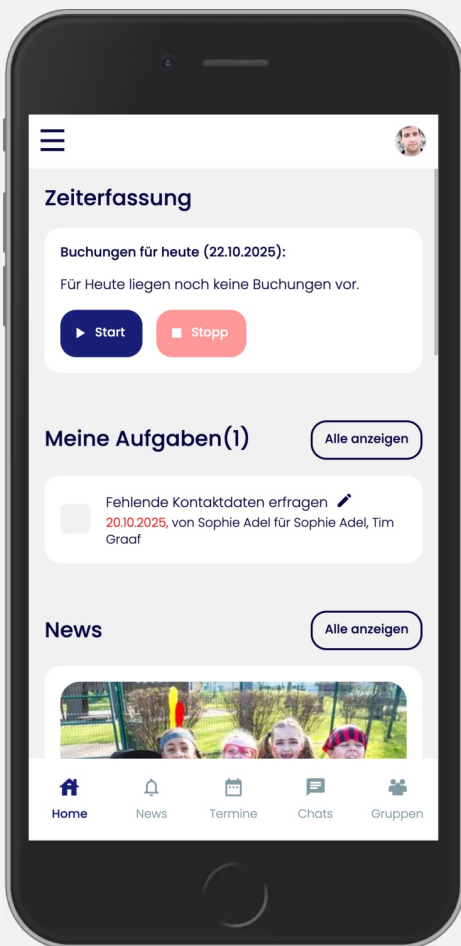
Zeiterfassung

Buchungen für heute (22.10.2025):

Für Heute liegen noch keine Buchungen vor.

Start

Stopp

Meine Aufgaben(1)

Alle anzeigen

Fehlende Kontaktdaten erfragen

20.10.2025, von Sophie Adel für Sophie Adel, Tim Graaf

News

Alle anzeigen

Home

News

Termine

Chats

Gruppen